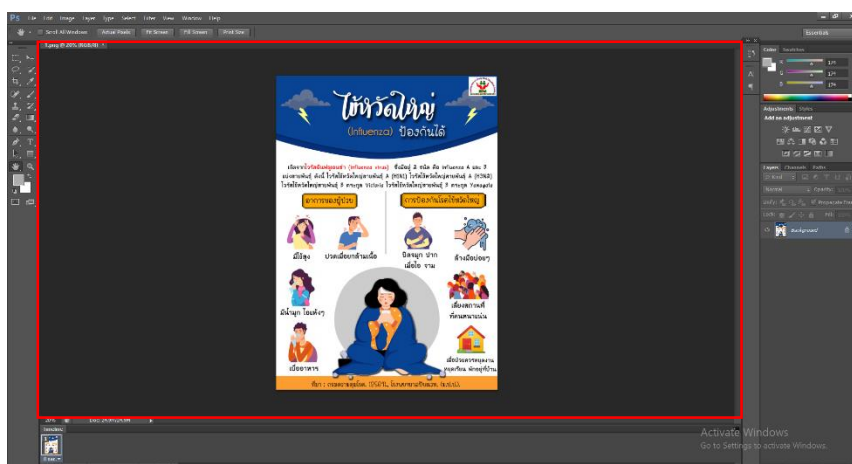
Ps File Edit Image Layer Type Select Filter View Window Help

Scroll All Windows Actual Pixels Fit Screen Fill Screen Print Size

Essentials

5.png @ 20% (RGB/8)

ไข้หวัดใหญ่

(Influenza) ป้องกันได้

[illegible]

อาการของผู้ป่วย

การป้องกันโรคไข้หวัดใหญ่

มีไข้สูง

ปวดเมื่อยกล้ามเนื้อ

ปิดจมูก ปาก เมื่อไอ จาม

ล้างมือบ่อยๆ

มีน้ำมูก ไอแห้งๆ

เลี่ยงสถานที่ที่คนหนาแน่น

เบื่ออาหาร

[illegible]

ที่มา : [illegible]

20%

Color Swatches

R

G

B

Adjustments Styles

Add an adjustment

Layers Channels Paths

Normal

Opacity:

Lock:

Fill:

Background

Timeline

Activate Windows

Go to Settings to activate Windows.